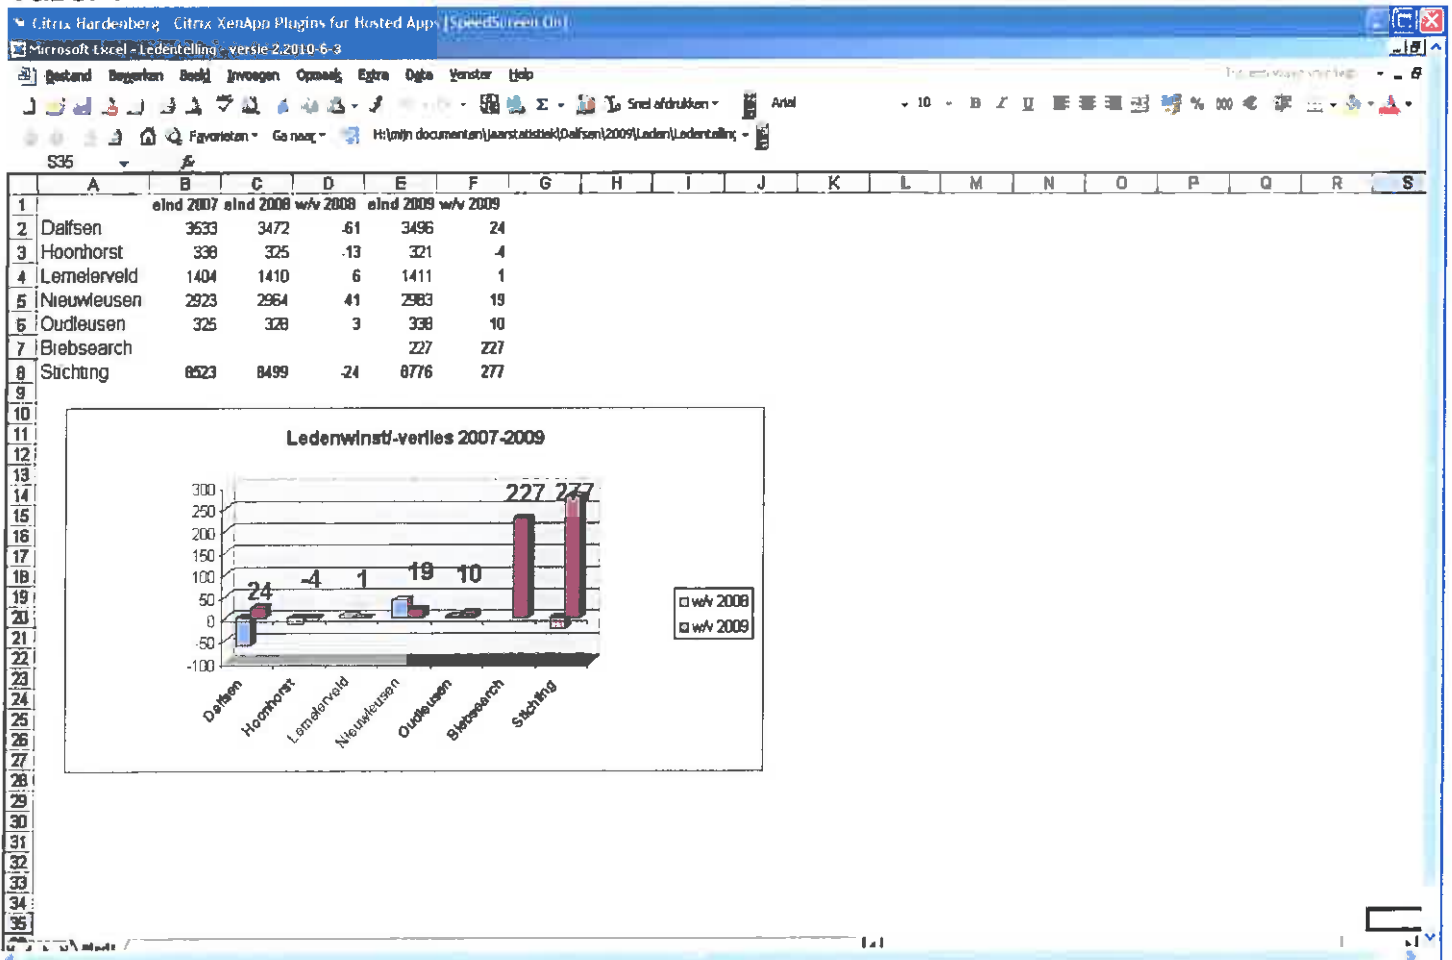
Citrix Hardenberg Citrix XenApp Plugins for Hosted Apps [SpeedScreen On]
Microsoft Excel - Ledentelling - versie 2.2010-6-3

Bestand Bewerken Beeld Invoegen Opmaak Extra Data Venster Help

Snel afdrukken Arial 10 B I U % 000 €

Favorieten Ga naar H:\mijn documenten\jaarstatistiek\Dalfsen\2009\Leden\Ledentelling

S35 fx

| | A | B | C | D | E | F | G |
|---|---|---|---|---|---|---|---|
| 1 | | eind 2007 | eind 2008 | w/v 2008 | eind 2009 | w/v 2009 | |
| 2 | Dalfsen | 3533 | 3472 | -61 | 3496 | 24 | |
| 3 | Hoonhorst | 338 | 325 | -13 | 321 | -4 | |
| 4 | Lemelerveld | 1404 | 1410 | 6 | 1411 | 1 | |
| 5 | Nieuwleusen | 2923 | 2964 | 41 | 2983 | 19 | |
| 6 | Oudleusen | 325 | 328 | 3 | 338 | 10 | |
| 7 | Brebsearch | | | | 227 | 227 | |
| 8 | Stichting | 8523 | 8499 | -24 | 8776 | 277 | |

Ledenwinst/-verlies 2007-2009

300
250
200
150
100
50
0
-50
-100

24 -4 1 19 10 227 277

Dalfsen Hoonhorst Lemelerveld Nieuwleusen Oudleusen Brebsearch Stichting

w/v 2008
w/v 2009